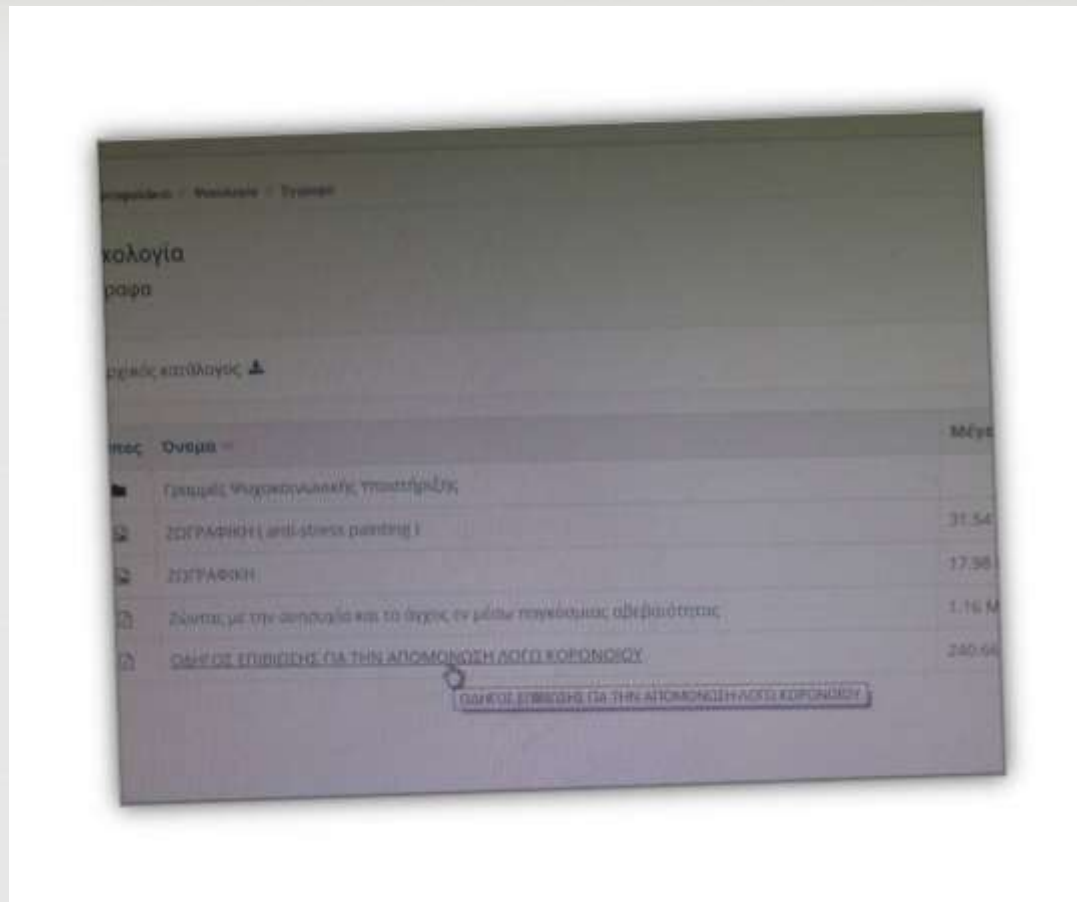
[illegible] / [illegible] / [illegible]

χολογία
ραφα

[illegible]ρικός κατάλογος

| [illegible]πος | Όνομα | Μέγε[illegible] |
|---|---|---|
| | Γραμμές Ψυχοκοινωνικής Υποστήριξης | |
| | ΖΩΓΡΑΦΙΚΗ ( anti-stress painting ) | 31.54 |
| | ΖΩΓΡΑΦΙΚΗ | 17.98 |
| | Ζώντας με την αστάθεια και το άγχος εν μέσω παγκόσμιας αβεβαιότητας | 1.16 M |
| | ΟΔΗΓΟΣ ΕΠΙΒΙΩΣΗΣ ΓΙΑ ΤΗΝ ΑΠΟΜΟΝΩΣΗ ΛΟΓΩ ΚΟΡΟΝΟΙΟΥ | 240.66 |

ΟΔΗΓΟΣ ΕΠΙΒΙΩΣΗΣ ΓΙΑ ΤΗΝ ΑΠΟΜΟΝΩΣΗ ΛΟΓΩ ΚΟΡΟΝΟΙΟΥ